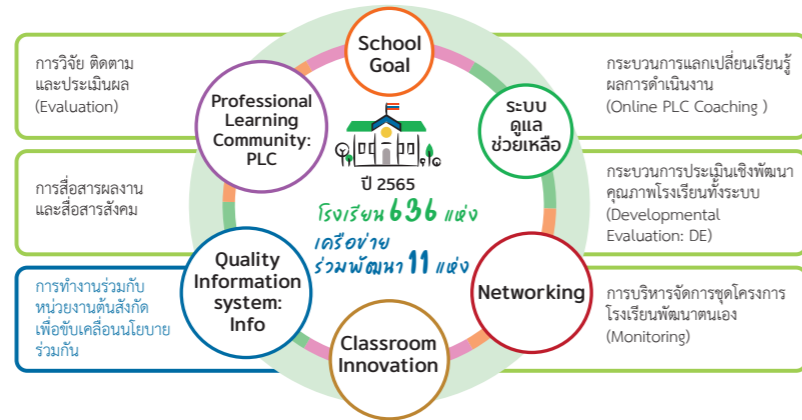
การวิจัย ติดตาม และประเมินผล (Evaluation)

Professional Learning Community: PLC

School Goal

ระบบดูแลช่วยเหลือ

กระบวนการแลกเปลี่ยนเรียนรู้ผลการดำเนินงาน (Online PLC Coaching )

การสื่อสารผลงาน และสื่อสารสังคม

ปี 2565

โรงเรียน 636 แห่ง

เครือข่ายร่วมพัฒนา 11 แห่ง

กระบวนการประเมินเชิงพัฒนาคุณภาพโรงเรียนทั้งระบบ (Developmental Evaluation: DE)

การทำงานร่วมกับหน่วยงานต้นสังกัดเพื่อขับเคลื่อนนโยบายร่วมกัน

Quality Information system: Info

Networking

การบริหารจัดการชุดโครงการโรงเรียนพัฒนาตนเอง (Monitoring)

Classroom Innovation